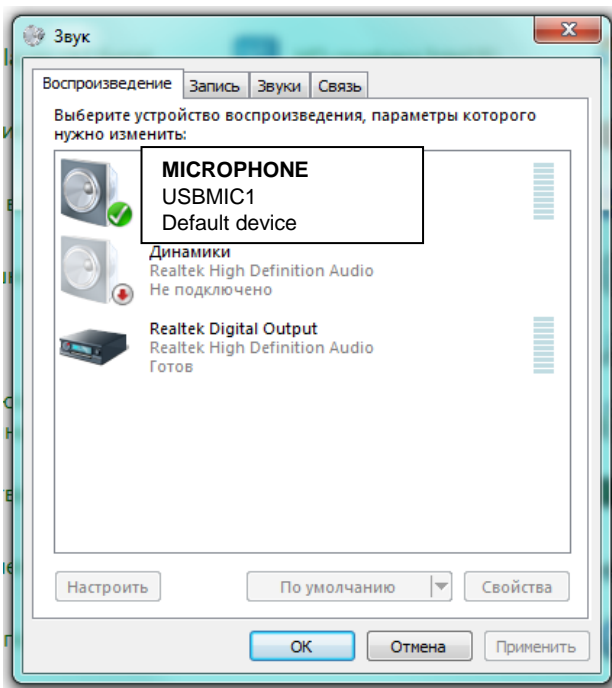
Звук

Воспроизведение Запись Звуки Связь

Выберите устройство воспроизведения, параметры которого нужно изменить:

MICROPHONE
USBMIC1
Default device

Динамики
Realtek High Definition Audio
Не подключено

Realtek Digital Output
Realtek High Definition Audio
Готов

Настроить По умолчанию Свойства

OK Отмена Применить